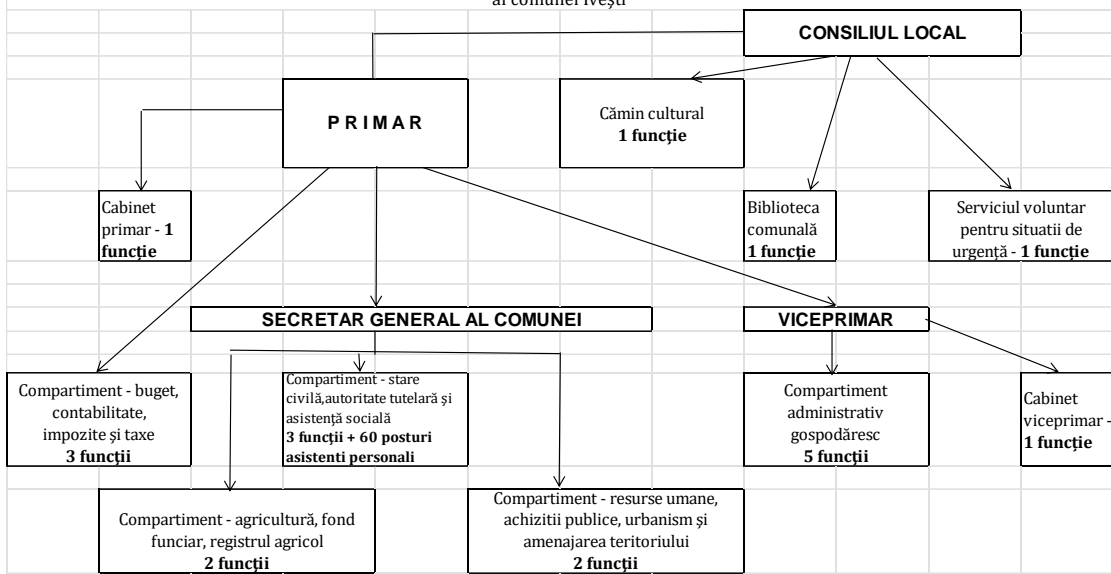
al comunei Ivești

CONSILIUL LOCAL

P R I M A R

Cămin cultural
**1 funcție**

Cabinet primar - **1 funcție**

Biblioteca comunală
**1 funcție**

Serviciul voluntar pentru situatii de urgență - **1 funcție**

SECRETAR GENERAL AL COMUNEI

VICEPRIMAR

Compartiment - buget, contabilitate, impozite și taxe
**3 funcții**

Compartiment - stare civilă,autoritate tutelară și asistență socială
**3 funcții + 60 posturi asistenti personali**

Compartiment administrativ gospodăresc
**5 funcții**

Cabinet viceprimar - **1 funcție**

Compartiment - agricultură, fond funciar, registrul agricol
**2 funcții**

Compartiment - resurse umane, achizitii publice, urbanism și amenajarea teritoriului
**2 funcții**